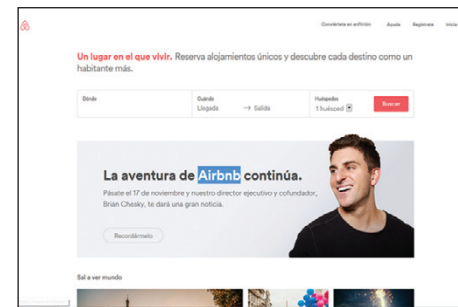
Conviértete en anfitrión Ayuda Regístrate Inicia

Un lugar en el que vivir. Reserva alojamientos únicos y descubre cada destino como un habitante más.

Dónde

Cuándo
Llegada → Salida

Huéspedes
1 huésped

Buscar

La aventura de Airbnb continúa.

Pásate el 17 de noviembre y nuestro director ejecutivo y cofundador, Brian Chesky, te dará una gran noticia.

Recordármelo

Sal a ver mundo